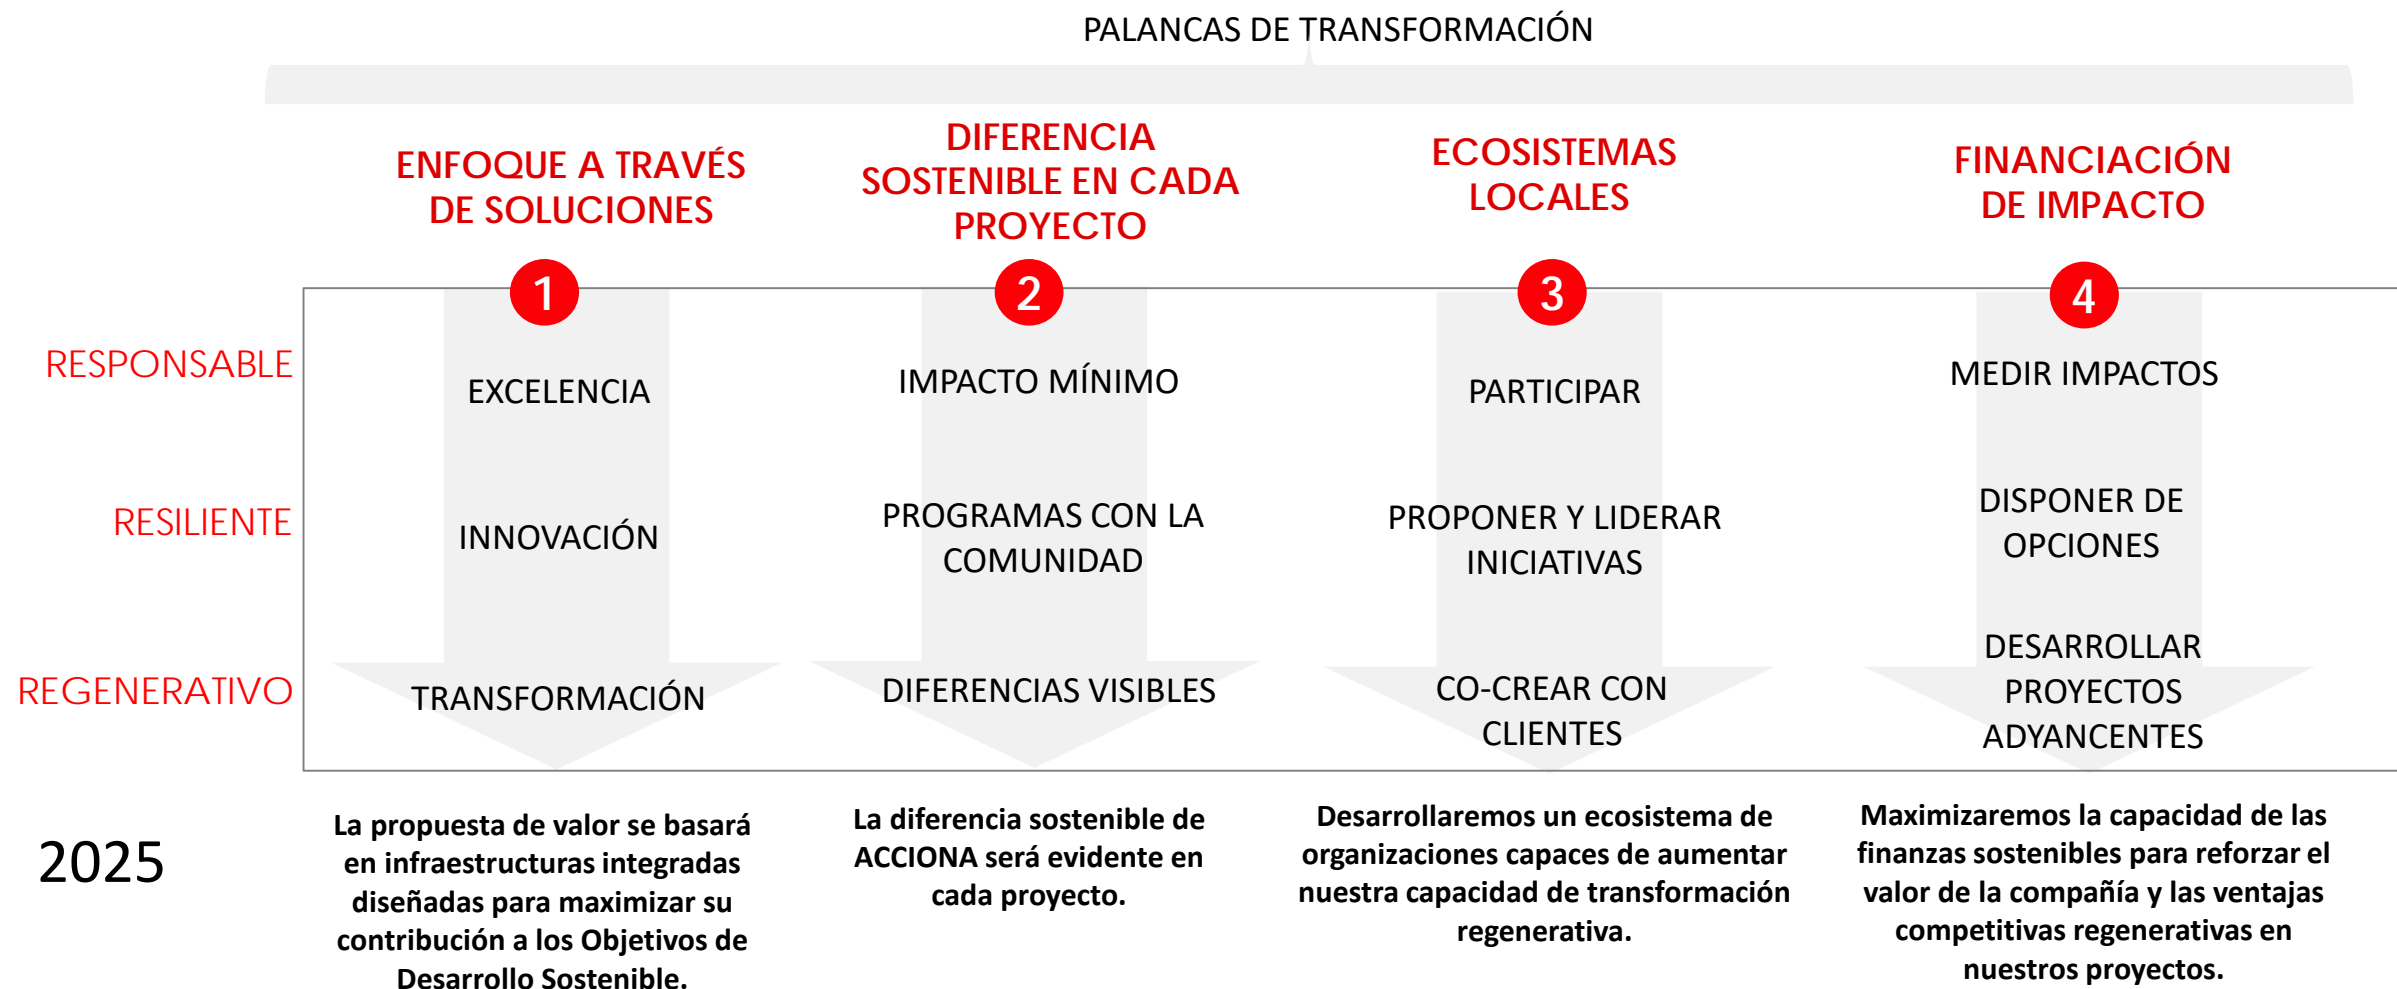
PALANCAS DE TRANSFORMACIÓN

ENFOQUE A TRAVÉS DE SOLUCIONES

DIFERENCIA SOSTENIBLE EN CADA PROYECTO

ECOSISTEMAS LOCALES

FINANCIACIÓN DE IMPACTO

1

2

3

4

RESPONSABLE

RESILIENTE

REGENERATIVO

EXCELENCIA

INNOVACIÓN

TRANSFORMACIÓN

IMPACTO MÍNIMO

PROGRAMAS CON LA COMUNIDAD

DIFERENCIAS VISIBLES

PARTICIPAR

PROPONER Y LIDERAR INICIATIVAS

CO-CREAR CON CLIENTES

MEDIR IMPACTOS

DISPONER DE OPCIONES

DESARROLLAR PROYECTOS ADYANCENTES

2025

La propuesta de valor se basará en infraestructuras integradas diseñadas para maximizar su contribución a los Objetivos de Desarrollo Sostenible.

La diferencia sostenible de ACCIONA será evidente en cada proyecto.

Desarrollaremos un ecosistema de organizaciones capaces de aumentar nuestra capacidad de transformación regenerativa.

Maximizaremos la capacidad de las finanzas sostenibles para reforzar el valor de la compañía y las ventajas competitivas regenerativas en nuestros proyectos.